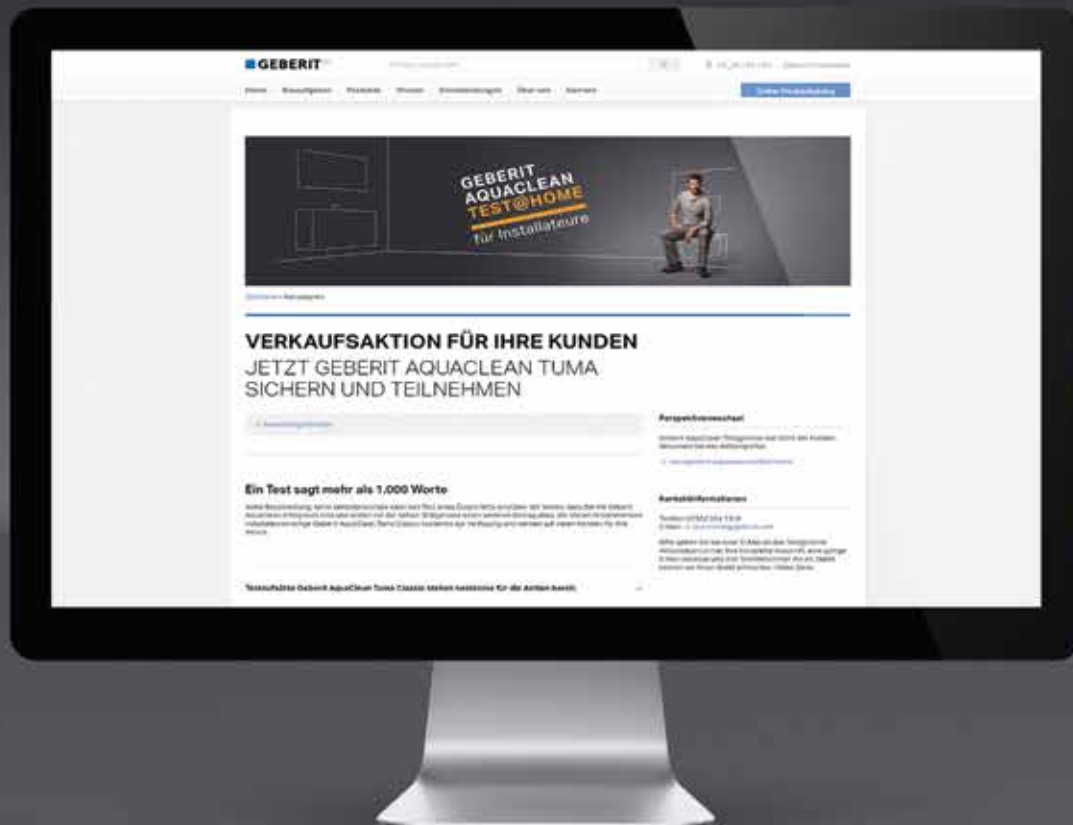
GEBERIT

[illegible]

Home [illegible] Produkte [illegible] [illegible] Über uns Karriere

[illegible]

GEBERIT AQUACLEAN TEST@HOME für Installateure

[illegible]

VERKAUFSAKTION FÜR IHRE KUNDEN
JETZT GEBERIT AQUACLEAN TUMA SICHERN UND TEILNEHMEN

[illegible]

Perspektivenwechsel

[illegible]

Ein Test sagt mehr als 1.000 Worte

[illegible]

Kontaktinformationen

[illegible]

Testaufsätze Geberit AquaClean Tuma Classic stehen kostenlos für die Aktion bereit.